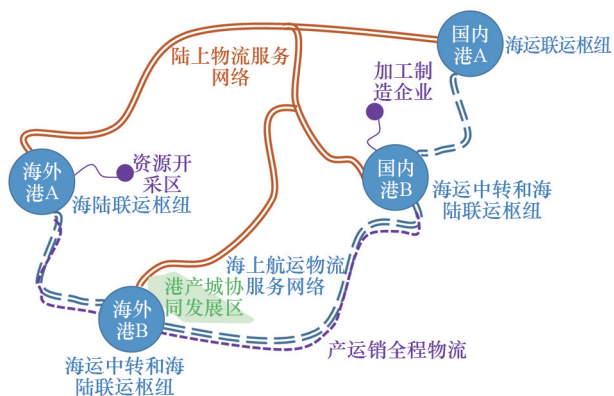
陆上物流服务网络

国内港A

海运联运枢纽

加工制造企业

海外港A

资源开采区

海陆联运枢纽

国内港B

海运中转和海陆联运枢纽

海上航运物流服务网络

港产城协同发展区

海外港B

海运中转和海陆联运枢纽

产运销全程物流